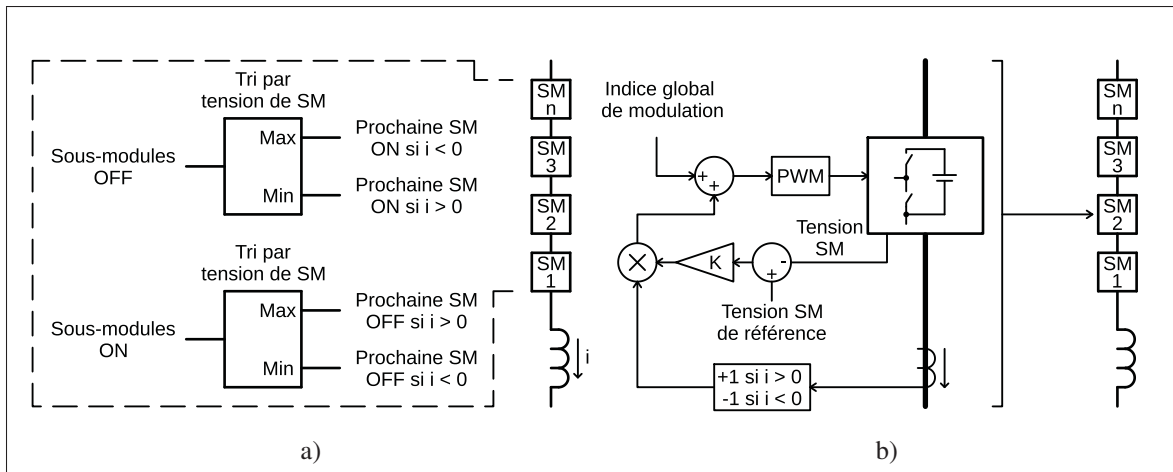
Tri par tension de SM

Sous-modules OFF

Max

Min

Prochaine SM ON si i < 0

Prochaine SM ON si i > 0

Tri par tension de SM

Sous-modules ON

Max

Min

Prochaine SM OFF si i > 0

Prochaine SM OFF si i < 0

SM n

SM 3

SM 2

SM 1

i

Indice global de modulation

+

+

PWM

Tension SM

K

+

-

Tension SM de référence

+1 si i > 0
-1 si i < 0

SM n

SM 3

SM 2

SM 1

a)

b)